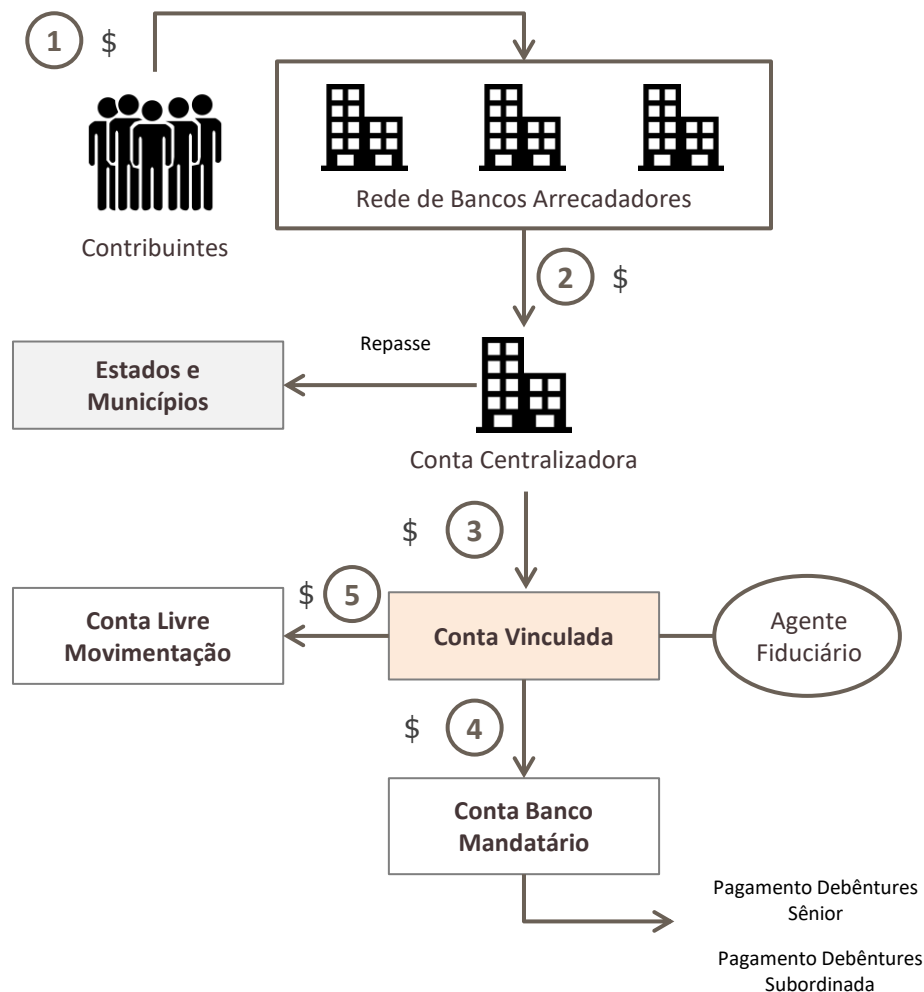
1 $

Rede de Bancos Arrecadadores

Contribuintes

2 $

Repasse

Estados e Municípios

Conta Centralizadora

$ 3

$ 5

Conta Livre Movimentação

Conta Vinculada

Agente Fiduciário

$ 4

Conta Banco Mandatário

Pagamento Debêntures Sênior

Pagamento Debêntures Subordinada